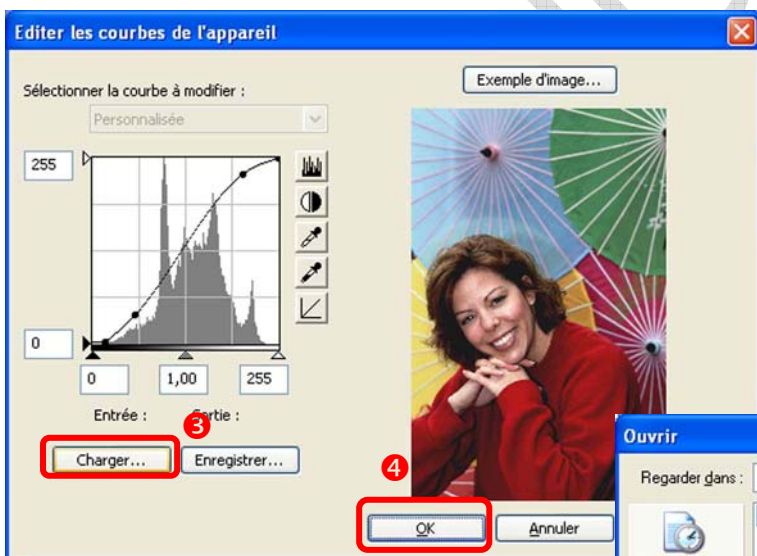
Editer les courbes de l'appareil

Sélectionner la courbe à modifier :

Personnalisée

Exemple d'image...

255

0

0

1,00

255

Entrée :

Sortie :

3

Charger...

Enregistrer...

4

OK

Annuler

Ouvrir

Regarder dans :